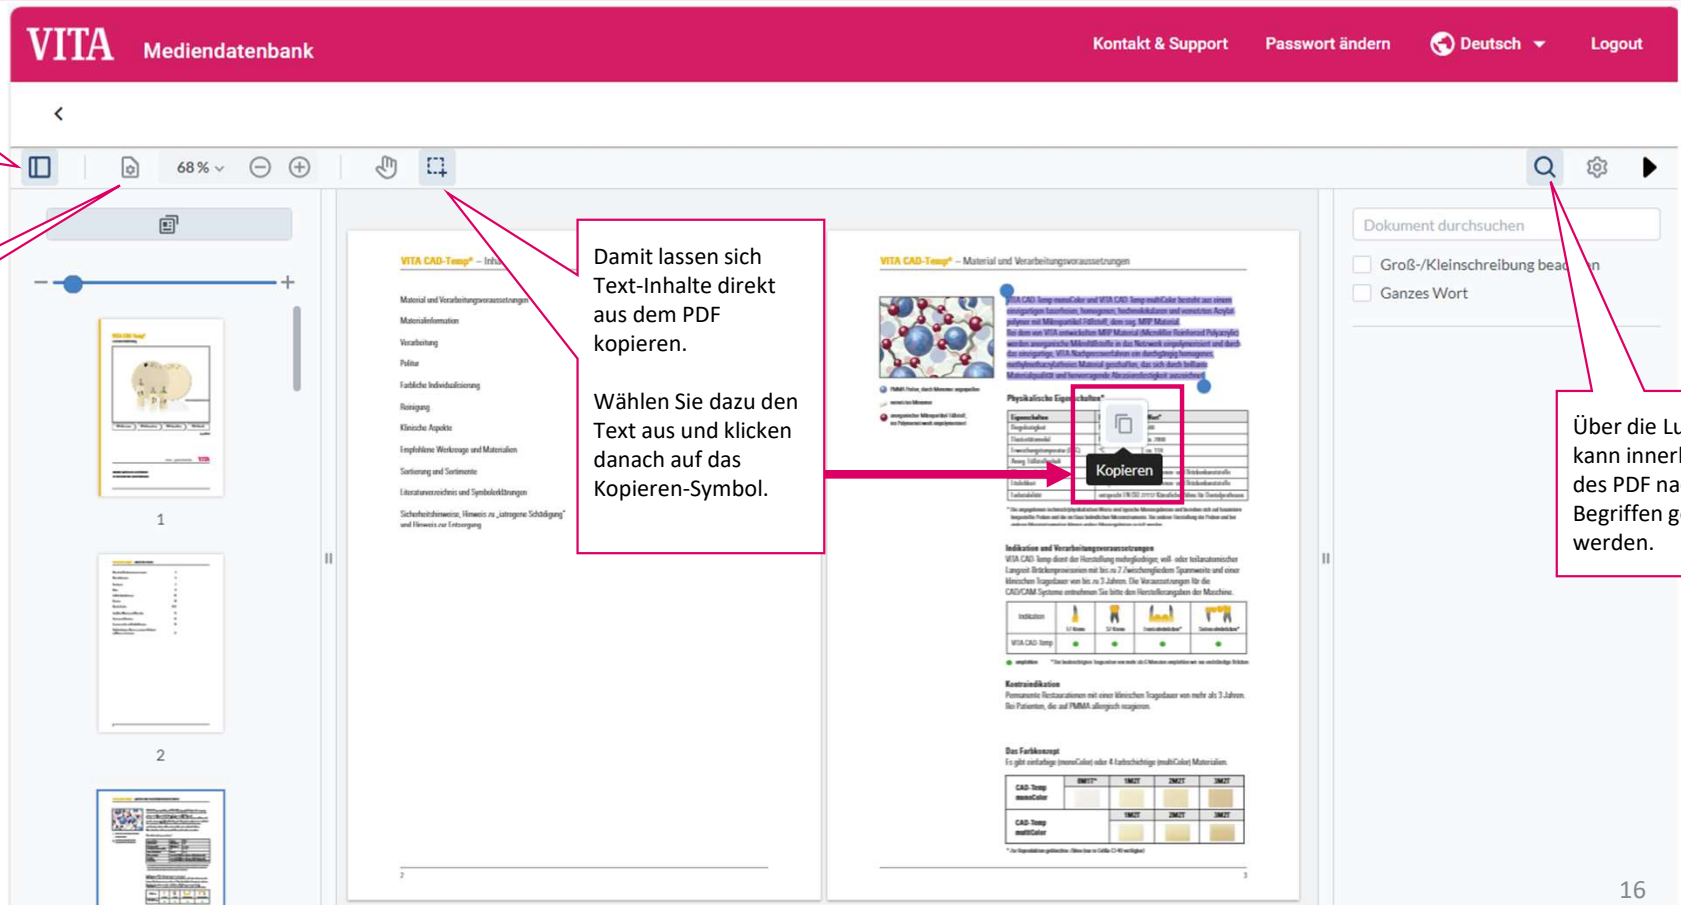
VITA Mediendatenbank

Kontakt & Support Passwort ändern Deutsch Logout

68 %

Damit lassen sich Text-Inhalte direkt aus dem PDF kopieren.

Wählen Sie dazu den Text aus und klicken danach auf das Kopieren-Symbol.

Dokument durchsuchen

Groß-/Kleinschreibung bea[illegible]n

Ganzes Wort

Über die Lu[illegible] kann innerh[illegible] des PDF na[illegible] Begriffen g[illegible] werden.

VITA CAD-Temp® – Inh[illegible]

Material und Verarbeitungsvoraussetzungen
Materialinformation
Verarbeitung
Politur
Farbliche Individualisierung
Reinigung
Klinische Aspekte
Empfohlene Werkzeuge und Materialien
Sortierung und Sortimente
Literaturverzeichnis und Symbolerklärungen
Sicherheitshinweise, Hinweis zu „iatrogene Schädigung" und Hinweis zur Entsorgung

VITA CAD-Temp® – Material und Verarbeitungsvoraussetzungen

Physikalische Eig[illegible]chaften*

Kopieren

Indikation und Verarbeitungsvoraussetzungen

Kontraindikation

Das Farbkonzept

CAD-Temp monoColor

CAD-Temp multiColor

1

2

16